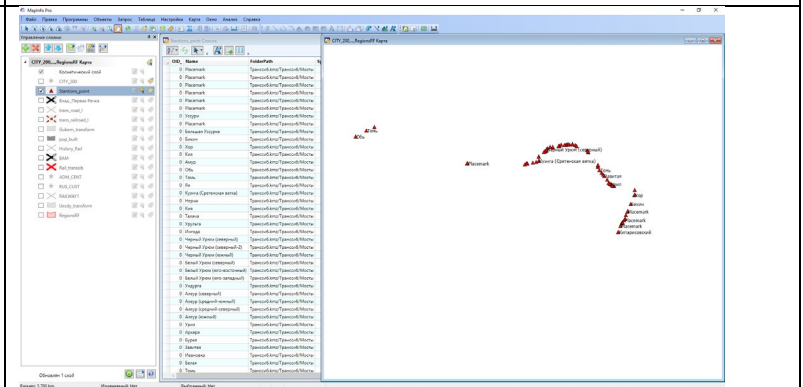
MapInfo Pro

Файл Правка Программы Объекты Запрос Таблица Настройки Карта Окно Анализ Справка

Управление слоями

CITY_200,...,RegionRF Карта

Косметический слой
CITY_200
Stantions_point
Вода_Первая Речка
trans_road_l
trans_railroad_l
Dubarn_transform
pop_built
Hydory_Rail
BAM
Rail_transsib
ADM_CENT
RUS_CUST
RAILWAY1
Unody_transform
RegionRF

Обновлен 1 слой

Stantions_point Список

| OID_ | Name | FolderPath |
|---|---|---|
| 0 | Placemark | Транссиб.kmz/Транссиб/Мосты |
| 0 | Placemark | Транссиб.kmz/Транссиб/Мосты |
| 0 | Placemark | Транссиб.kmz/Транссиб/Мосты |
| 0 | Placemark | Транссиб.kmz/Транссиб/Мосты |
| 0 | Placemark | Транссиб.kmz/Транссиб/Мосты |
| 0 | Placemark | Транссиб.kmz/Транссиб/Мосты |
| 0 | Уссури | Транссиб.kmz/Транссиб/Мосты |
| 0 | Placemark | Транссиб.kmz/Транссиб/Мосты |
| 0 | Большая Уссурка | Транссиб.kmz/Транссиб/Мосты |
| 0 | Бикин | Транссиб.kmz/Транссиб/Мосты |
| 0 | Хор | Транссиб.kmz/Транссиб/Мосты |
| 0 | Кия | Транссиб.kmz/Транссиб/Мосты |
| 0 | Амур | Транссиб.kmz/Транссиб/Мосты |
| 0 | Обь | Транссиб.kmz/Транссиб/Мосты |
| 0 | Томь | Транссиб.kmz/Транссиб/Мосты |
| 0 | Яя | Транссиб.kmz/Транссиб/Мосты |
| 0 | Куэнга (Сретенская ветка) | Транссиб.kmz/Транссиб/Мосты |
| 0 | Нерча | Транссиб.kmz/Транссиб/Мосты |
| 0 | Кия | Транссиб.kmz/Транссиб/Мосты |
| 0 | Талача | Транссиб.kmz/Транссиб/Мосты |
| 0 | Уруляга | Транссиб.kmz/Транссиб/Мосты |
| 0 | Ингода | Транссиб.kmz/Транссиб/Мосты |
| 0 | Черный Урюм (северный) | Транссиб.kmz/Транссиб/Мосты |
| 0 | Черный Урюм (северный-2) | Транссиб.kmz/Транссиб/Мосты |
| 0 | Черный Урюм (южный) | Транссиб.kmz/Транссиб/Мосты |
| 0 | Белый Урюм (северный) | Транссиб.kmz/Транссиб/Мосты |
| 0 | Белый Урюм (юго-восточный) | Транссиб.kmz/Транссиб/Мосты |
| 0 | Белый Урюм (юго-западный) | Транссиб.kmz/Транссиб/Мосты |
| 0 | Ундурга | Транссиб.kmz/Транссиб/Мосты |
| 0 | Амазар (северный) | Транссиб.kmz/Транссиб/Мосты |
| 0 | Амазар (средний-северный) | Транссиб.kmz/Транссиб/Мосты |
| 0 | Амазар (средний-южный) | Транссиб.kmz/Транссиб/Мосты |
| 0 | Амазар (южный) | Транссиб.kmz/Транссиб/Мосты |
| 0 | Урка | Транссиб.kmz/Транссиб/Мосты |
| 0 | Архара | Транссиб.kmz/Транссиб/Мосты |
| 0 | Бурея | Транссиб.kmz/Транссиб/Мосты |
| 0 | Завитая | Транссиб.kmz/Транссиб/Мосты |
| 0 | Ивановка | Транссиб.kmz/Транссиб/Мосты |
| 0 | Белая | Транссиб.kmz/Транссиб/Мосты |
| 0 | Томь | Транссиб.kmz/Транссиб/Мосты |

CITY_200,...,RegionRF Карта

Томь
Обь
Placemark
Черный Урюм (северный)
Куэнга (Сретенская ветка)
Томь
Завитая
Бурея
Хор
Бикин
Placemark
Placemark
Placemark
Уссури
Большая Уссурка

Ширина: 7 750 km   Изменяемый: Нет   Выбираемый: Нет